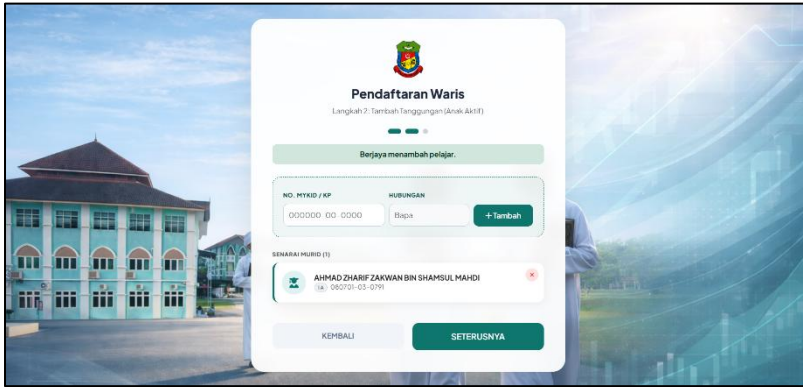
Pendaftaran Waris

Langkah 2: Tambah Tanggungan (Anak Aktif)

Berjaya menambah pelajar.

NO. MYKID / KP
000000-00-0000

HUBUNGAN
Bapa

+Tambah

SENARAI MURID (1)

AHMAD ZHARIF ZAKWAN BIN SHAMSUL MAHDI
14 080701-03-0791

KEMBALI

SETERUSNYA